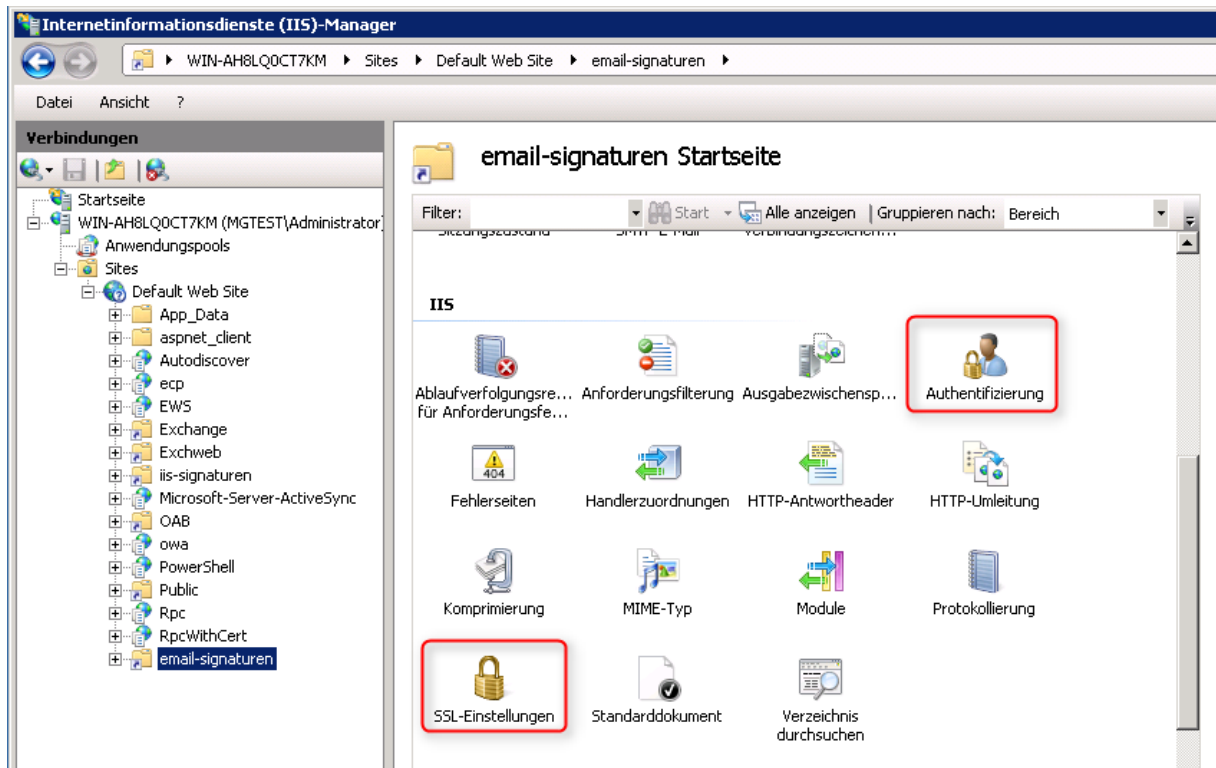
Internetinformationsdienste (IIS)-Manager

WIN-AH8LQ0CT7KM ▸ Sites ▸ Default Web Site ▸ email-signaturen ▸

Datei Ansicht ?

Verbindungen

Startseite
WIN-AH8LQ0CT7KM (MGTEST\Administrator)
Anwendungspools
Sites
Default Web Site
App_Data
aspnet_client
Autodiscover
ecp
EWS
Exchange
Exchweb
iis-signaturen
Microsoft-Server-ActiveSync
OAB
owa
PowerShell
Public
Rpc
RpcWithCert
email-signaturen

email-signaturen Startseite

Filter: Start Alle anzeigen Gruppieren nach: Bereich

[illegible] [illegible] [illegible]

IIS

Ablaufverfolgungsre... für Anforderungsfe...
Anforderungsfilterung
Ausgabezwischensp...
Authentifizierung

Fehlerseiten
Handlerzuordnungen
HTTP-Antwortheader
HTTP-Umleitung

Komprimierung
MIME-Typ
Module
Protokollierung

SSL-Einstellungen
Standarddokument
Verzeichnis durchsuchen